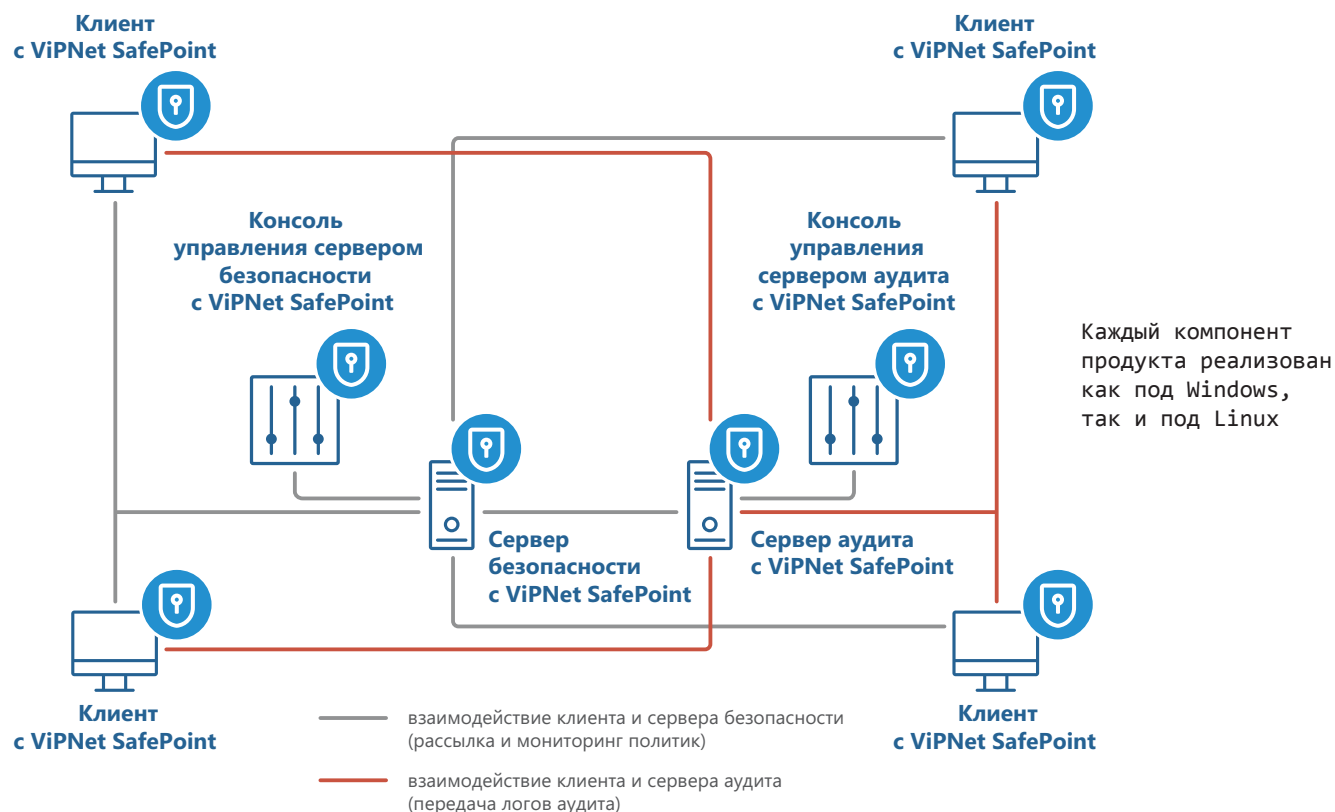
Клиент
с ViPNet SafePoint

Клиент
с ViPNet SafePoint

Консоль
управления сервером
безопасности
с ViPNet SafePoint

Консоль
управления
сервером аудита
с ViPNet SafePoint

Каждый компонент продукта реализован как под Windows, так и под Linux

Сервер
безопасности
с ViPNet SafePoint

Сервер аудита
с ViPNet SafePoint

Клиент
с ViPNet SafePoint

Клиент
с ViPNet SafePoint

взаимодействие клиента и сервера безопасности
(рассылка и мониторинг политик)

взаимодействие клиента и сервера аудита
(передача логов аудита)